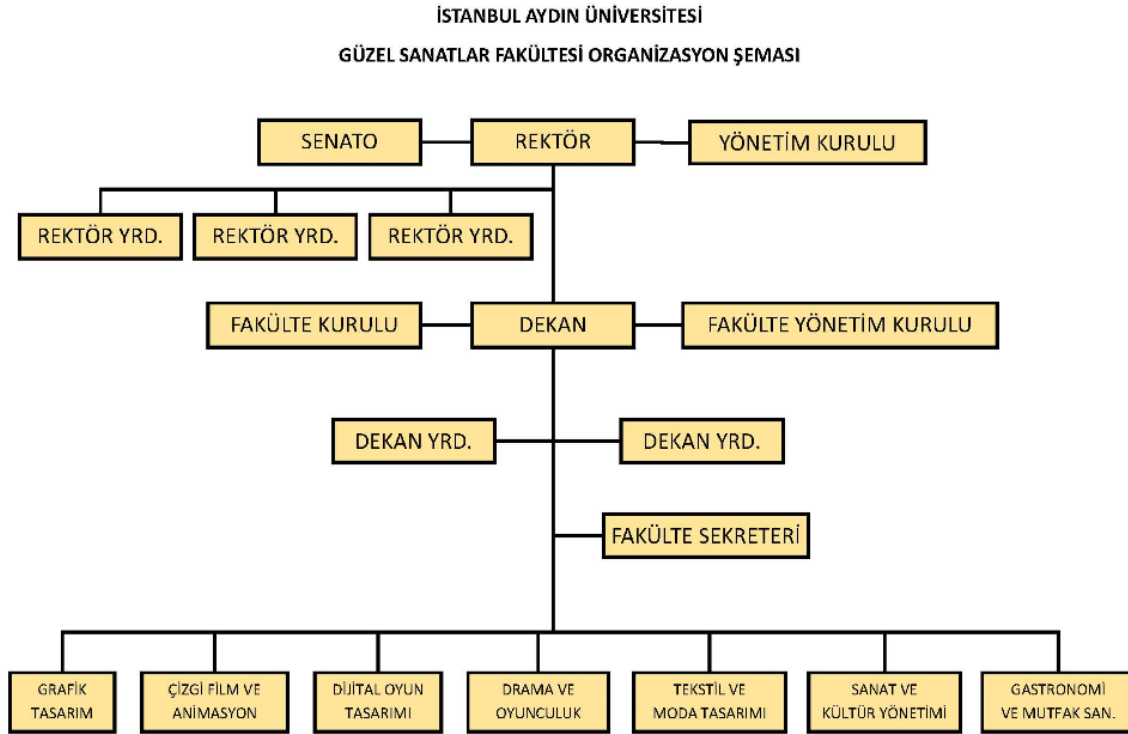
İSTANBUL AYDIN ÜNİVERSİTESİ

GÜZEL SANATLAR FAKÜLTESİ ORGANİZASYON ŞEMASI

SENATO

REKTÖR

YÖNETİM KURULU

REKTÖR YRD.

REKTÖR YRD.

REKTÖR YRD.

FAKÜLTE KURULU

DEKAN

FAKÜLTE YÖNETİM KURULU

DEKAN YRD.

DEKAN YRD.

FAKÜLTE SEKRETERİ

GRAFİK TASARIM

ÇİZGİ FİLM VE ANİMASYON

DİJİTAL OYUN TASARIMI

DRAMA VE OYUNCULUK

TEKSTİL VE MODA TASARIMI

SANAT VE KÜLTÜR YÖNETİMİ

GASTRONOMİ VE MUTFAK SAN.